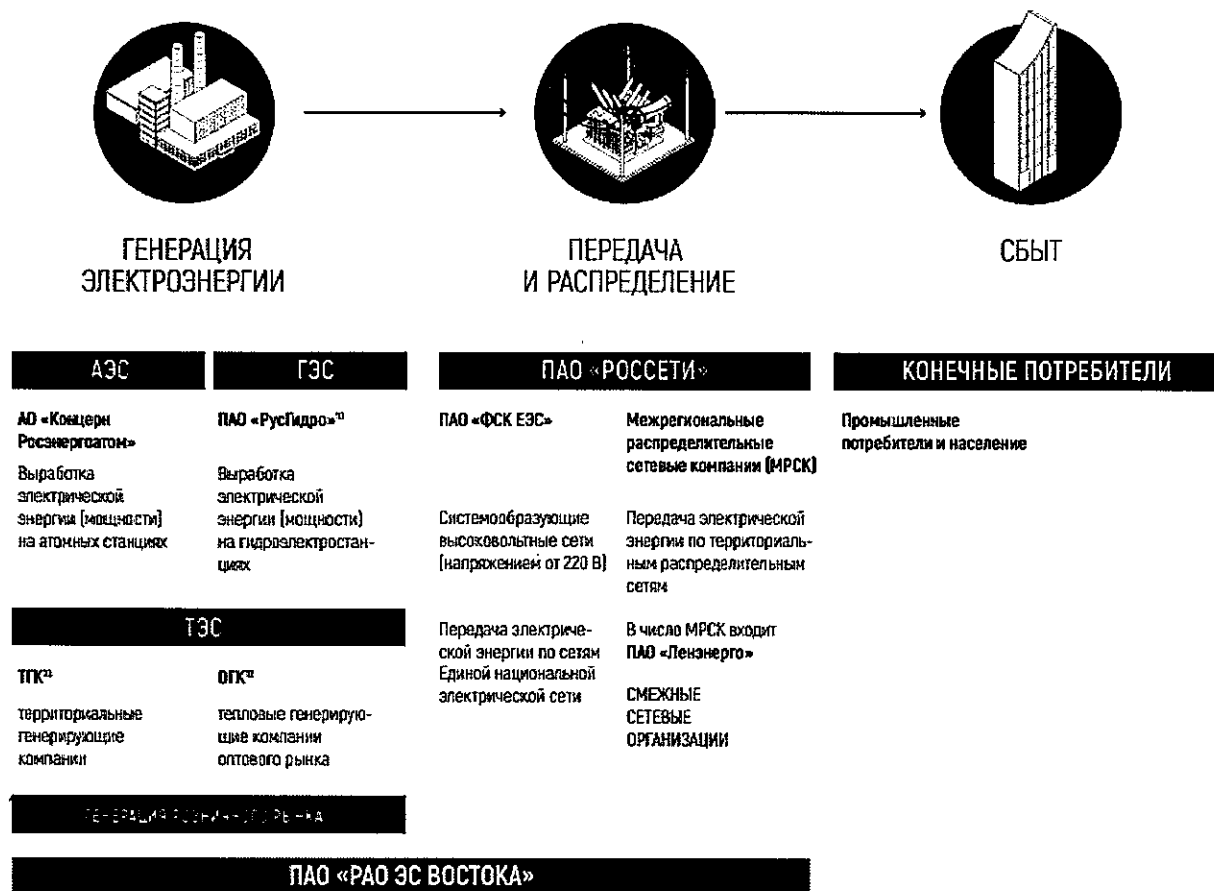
ГЕНЕРАЦИЯ ЭЛЕКТРОЭНЕРГИИ

ПЕРЕДАЧА И РАСПРЕДЕЛЕНИЕ

СБЫТ

АЭС

АО «Концерн Росэнергоатом»

Выработка электрической энергии (мощности) на атомных станциях

ГЭС

ПАО «РусГидро»$^{10}$

Выработка электрической энергии (мощности) на гидроэлектростанциях

ТЭС

ТГК$^{11}$

территориальные генерирующие компании

ОГК$^{12}$

тепловые генерирующие компании оптового рынка

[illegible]

ПАО «РОССЕТИ»

ПАО «ФСК ЕЭС»

Системообразующие высоковольтные сети (напряжением от 220 В)

Передача электрической энергии по сетям Единой национальной электрической сети

Межрегиональные распределительные сетевые компании (МРСК)

Передача электрической энергии по территориальным распределительным сетям

В число МРСК входит ПАО «Ленэнерго»

СМЕЖНЫЕ СЕТЕВЫЕ ОРГАНИЗАЦИИ

КОНЕЧНЫЕ ПОТРЕБИТЕЛИ

Промышленные потребители и население

ПАО «РАО ЭС ВОСТОКА»